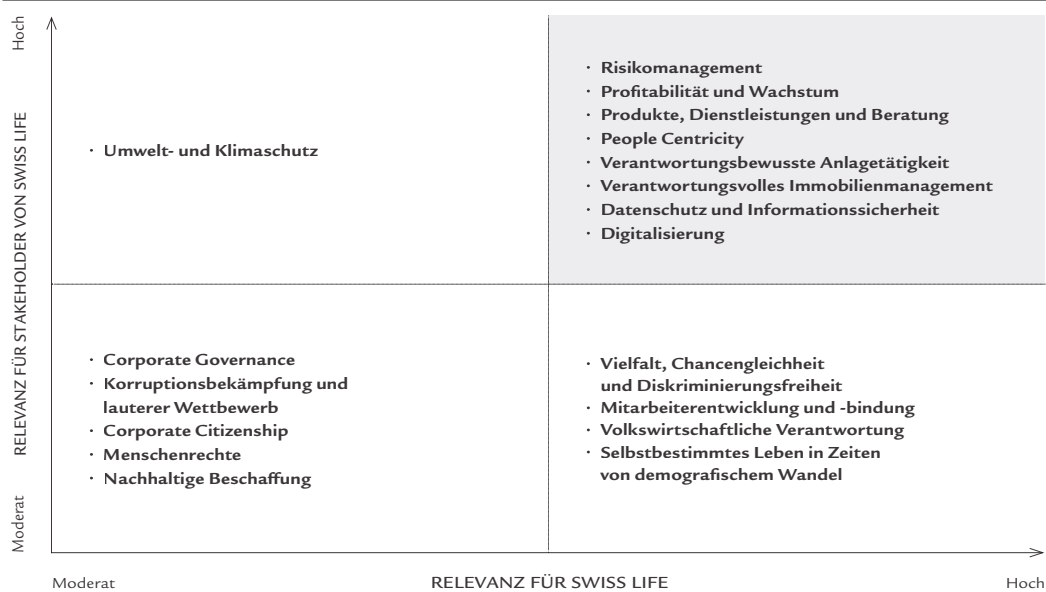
Hoch

RELEVANZ FÜR STAKEHOLDER VON SWISS LIFE

Moderat

· Umwelt- und Klimaschutz

· Risikomanagement
· Profitabilität und Wachstum
· Produkte, Dienstleistungen und Beratung
· People Centricity
· Verantwortungsbewusste Anlagetätigkeit
· Verantwortungsvolles Immobilienmanagement
· Datenschutz und Informationssicherheit
· Digitalisierung

· Corporate Governance
· Korruptionsbekämpfung und lauterer Wettbewerb
· Corporate Citizenship
· Menschenrechte
· Nachhaltige Beschaffung

· Vielfalt, Chancengleichheit und Diskriminierungsfreiheit
· Mitarbeiterentwicklung und -bindung
· Volkswirtschaftliche Verantwortung
· Selbstbestimmtes Leben in Zeiten von demografischem Wandel

Moderat

RELEVANZ FÜR SWISS LIFE

Hoch